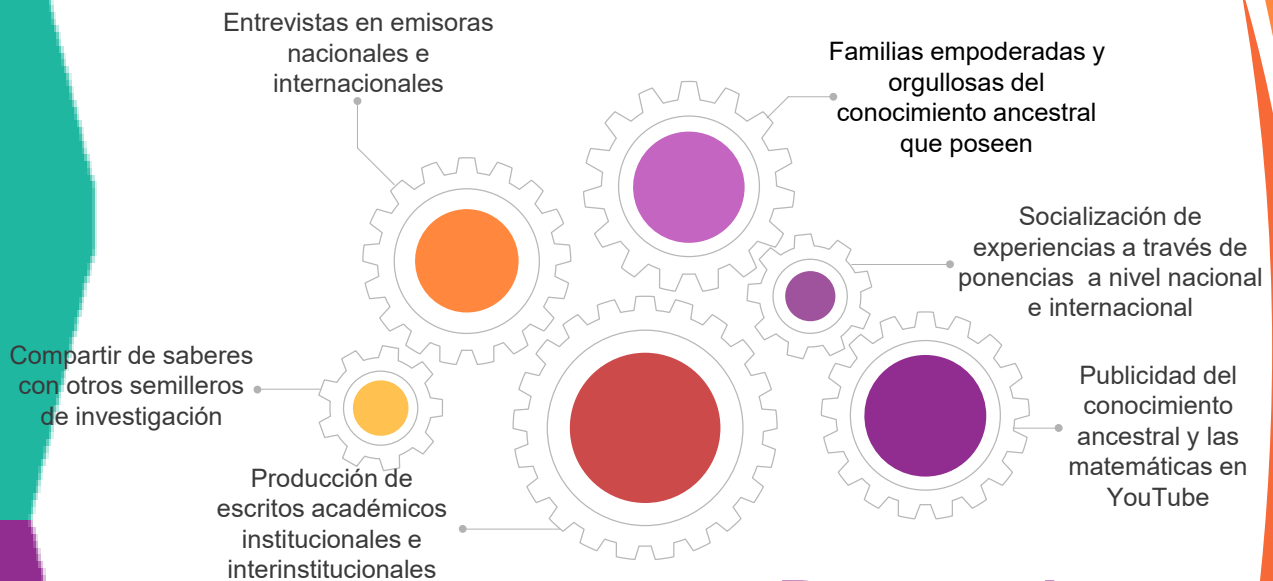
Entrevistas en emisoras nacionales e internacionales

Familias empoderadas y orgullosas del conocimiento ancestral que poseen

Socialización de experiencias a través de ponencias a nivel nacional e internacional

Compartir de saberes con otros semilleros de investigación

Publicidad del conocimiento ancestral y las matemáticas en YouTube

Producción de escritos académicos institucionales e interinstitucionales